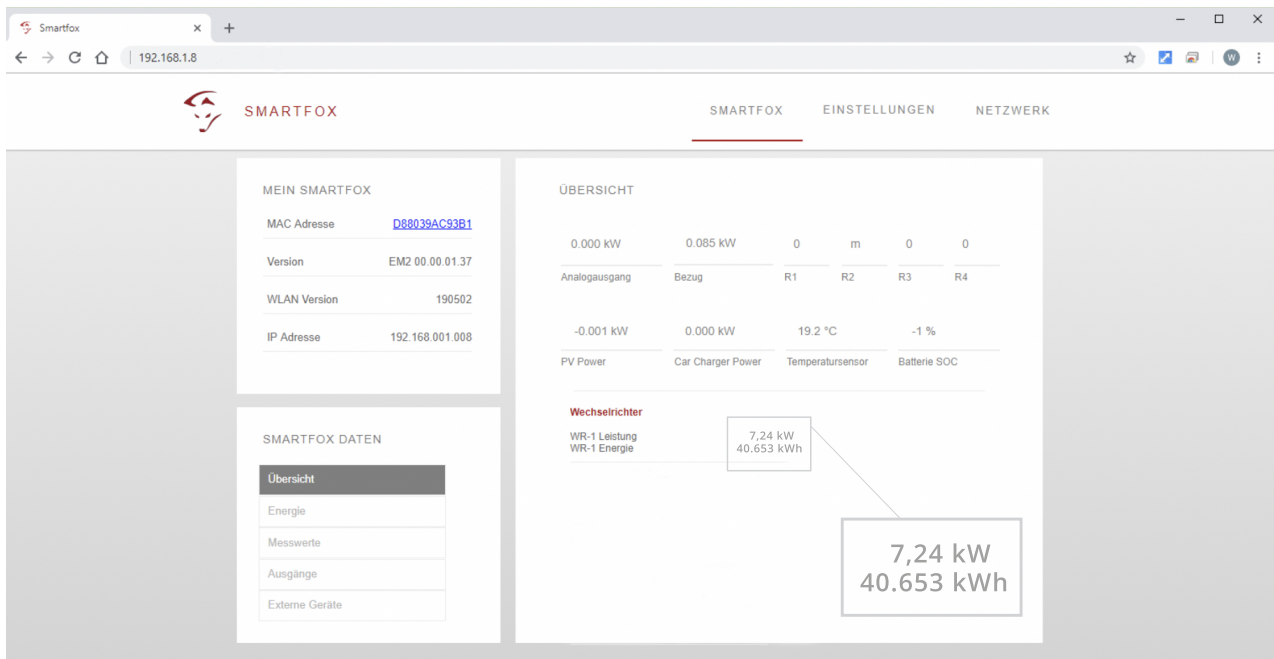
Smartfox × +

192.168.1.8

SMARTFOX

SMARTFOX EINSTELLUNGEN NETZWERK

MEIN SMARTFOX

| MAC Adresse | D88039AC93B1 |
|---|---|
| Version | EM2 00.00.01.37 |
| WLAN Version | 190502 |
| IP Adresse | 192.168.001.008 |

SMARTFOX DATEN

Übersicht
Energie
Messwerte
Ausgänge
Externe Geräte

ÜBERSICHT

| 0.000 kW | 0.085 kW | 0 | m | 0 | 0 |
|---|---|---|---|---|---|
| Analogausgang | Bezug | R1 | R2 | R3 | R4 |

| -0.001 kW | 0.000 kW | 19.2 °C | -1 % |
|---|---|---|---|
| PV Power | Car Charger Power | Temperatursensor | Batterie SOC |

Wechselrichter

WR-1 Leistung
WR-1 Energie

7,24 kW
40.653 kWh

7,24 kW
40.653 kWh